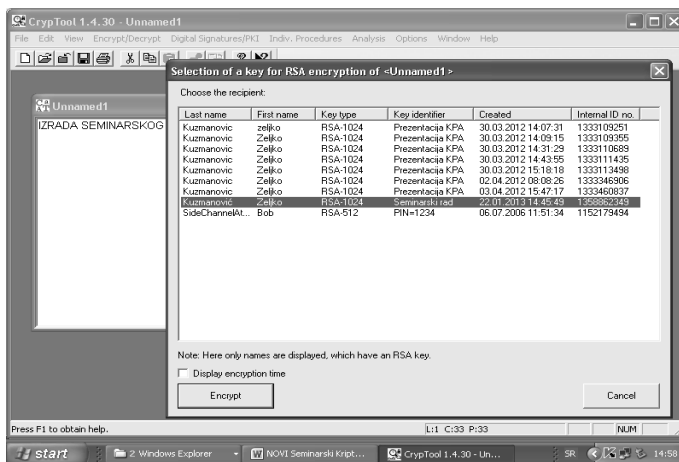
CrypTool 1.4.30 - Unnamed1

File Edit View Encrypt/Decrypt Digital Signatures/PKI Indiv. Procedures Analysis Options Window Help

Unnamed1

IZRADA SEMINARSKOG

Selection of a key for RSA encryption of <Unnamed1>

Choose the recipient:

| Last name | First name | Key type | Key identifier | Created | Internal ID no. |
|---|---|---|---|---|---|
| Kuzmanovic | zeljko | RSA-1024 | Prezentacija KPA | 30.03.2012 14:07:31 | 1333109251 |
| Kuzmanovic | Zeljko | RSA-1024 | Prezentacija KPA | 30.03.2012 14:09:15 | 1333109355 |
| Kuzmanovic | Zeljko | RSA-1024 | Prezentacija KPA | 30.03.2012 14:31:29 | 1333110689 |
| Kuzmanovic | Zeljko | RSA-1024 | Prezentacija KPA | 30.03.2012 14:43:55 | 1333111435 |
| Kuzmanovic | Zeljko | RSA-1024 | Prezentacija KPA | 30.03.2012 15:18:18 | 1333113498 |
| Kuzmanovic | Zeljko | RSA-1024 | Prezentacija KPA | 02.04.2012 08:08:26 | 1333346906 |
| Kuzmanovic | Zeljko | RSA-1024 | Prezentacija KPA | 03.04.2012 15:47:17 | 1333460837 |
| Kuzmanović | Zeljko | RSA-1024 | Seminarski rad | 22.01.2013 14:45:49 | 1358862349 |
| SideChannelAt... | Bob | RSA-512 | PIN=1234 | 06.07.2006 11:51:34 | 1152179494 |

Note: Here only names are displayed, which have an RSA key.

Display encryption time

Encrypt

Cancel

Press F1 to obtain help.

L:1 C:33 P:33

NUM

start

2 Windows Explorer

NOVI Seminarski Kript...

CrypTool 1.4.30 - Un...

SR

14:58